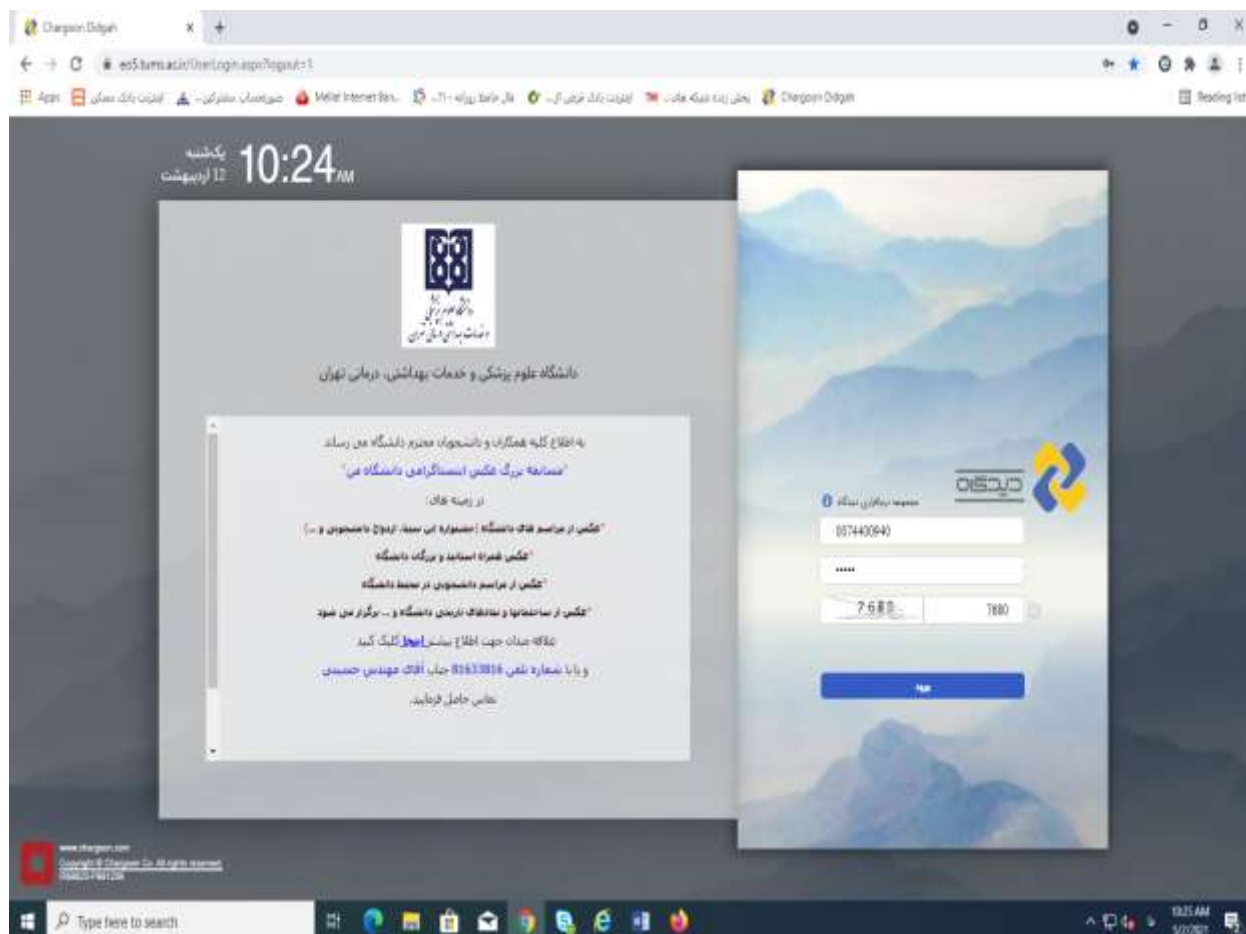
Chargoon Didgah ×

eo5.tums.ac.ir/UserLogin.aspx?logout=1

Apps | اینترنت بانک مسکن | سرویسهای مشترکین | Mellat Internet Ban... | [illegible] | فال حافظ روزانه | اینترنت بانک قرض ال... | پخش زنده شبکه های... | Chargoon Didgah | Reading list

یکشنبه 12 اردیبهشت 10:24 AM

دانشگاه علوم پزشکی و خدمات بهداشتی، درمانی تهران

به اطلاع کلیه همکاران و دانشجویان محترم دانشگاه می رساند

"مسابقه بزرگ عکس اینستاگرامی دانشگاه من"

در زمینه های:

*عکس از مراسم های دانشگاه (جشنواره ابن سینا، ازدواج دانشجویی و ...)

*عکس همراه اساتید و بزرگان دانشگاه

*عکس از مراسم دانشجویی در محیط دانشگاه

*عکس از ساختمانها و نمادهای تاریخی دانشگاه و ... برگزار می شود

علاقه مندان جهت اطلاع بیشتر اینجا کلیک کنید

و یا با شماره تلفن 81633816 جناب آقای مهندس حسینی

تماس حاصل فرمایید.

دیدگاه

مجموعه نرم افزاری دیدگاه

0074400940

•••••

7680

7680

ورود

www.chargoon.com
Copyright © Chargoon Co. All rights reserved.
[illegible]

Type here to search

10:25 AM
5/2/2021